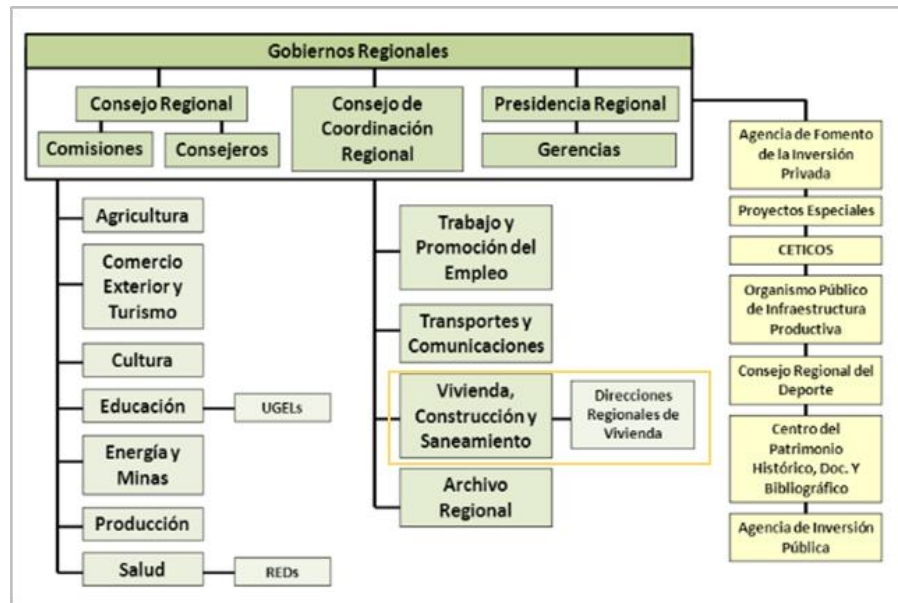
Gobiernos Regionales

Consejo Regional

Comisiones

Consejeros

Consejo de Coordinación Regional

Presidencia Regional

Gerencias

Agencia de Fomento de la Inversión Privada

Proyectos Especiales

CETICOS

Organismo Público de Infraestructura Productiva

Consejo Regional del Deporte

Centro del Patrimonio Histórico, Doc. Y Bibliográfico

Agencia de Inversión Pública

Agricultura

Comercio Exterior y Turismo

Cultura

Educación

UGELs

Energía y Minas

Producción

Salud

REDs

Trabajo y Promoción del Empleo

Transportes y Comunicaciones

Vivienda, Construcción y Saneamiento

Direcciones Regionales de Vivienda

Archivo Regional